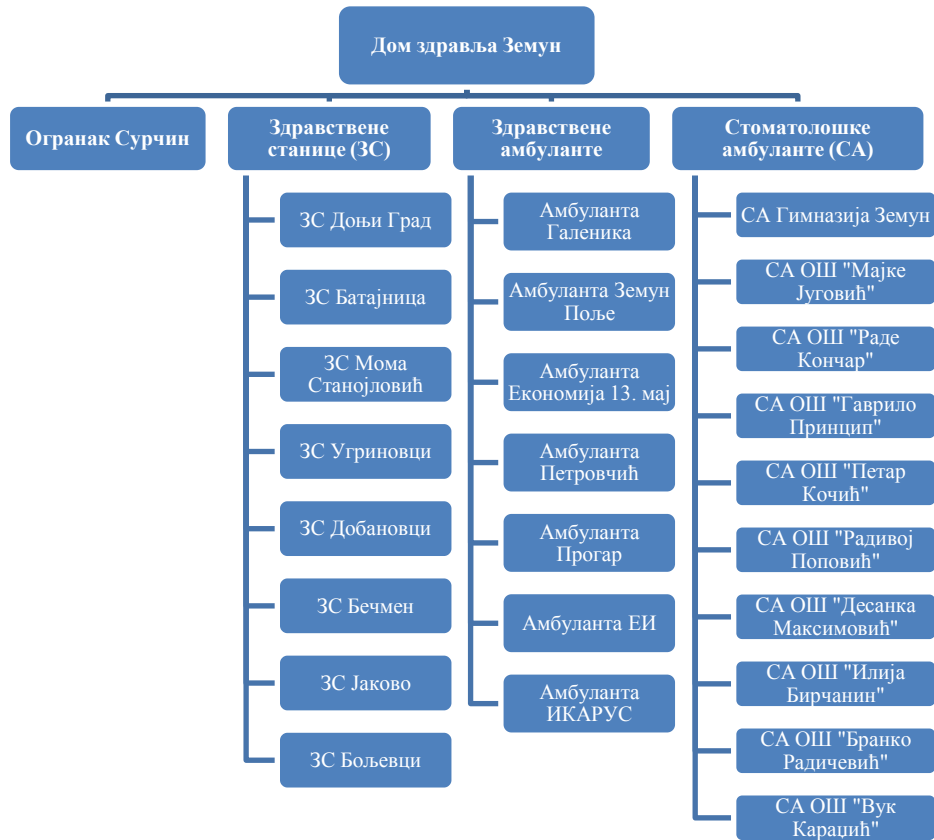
Дом здравља Земун

Огранак Сурчин

Здравствене станице (ЗС)

ЗС Доњи Град

ЗС Батајница

ЗС Мома Станојловић

ЗС Угриновци

ЗС Добановци

ЗС Бечмен

ЗС Јаково

ЗС Бољевци

Здравствене амбуланте

Амбуланта Галеника

Амбуланта Земун Поље

Амбуланта Економија 13. мај

Амбуланта Петровчић

Амбуланта Прогар

Амбуланта ЕИ

Амбуланта ИКАРУС

Стоматолошке амбуланте (СА)

СА Гимназија Земун

СА ОШ "Мајке Југовић"

СА ОШ "Раде Кончар"

СА ОШ "Гаврило Принцип"

СА ОШ "Петар Кочић"

СА ОШ "Радивој Поповић"

СА ОШ "Десанка Максимовић"

СА ОШ "Илија Бирчанин"

СА ОШ "Бранко Радичевић"

СА ОШ "Вук Караџић"